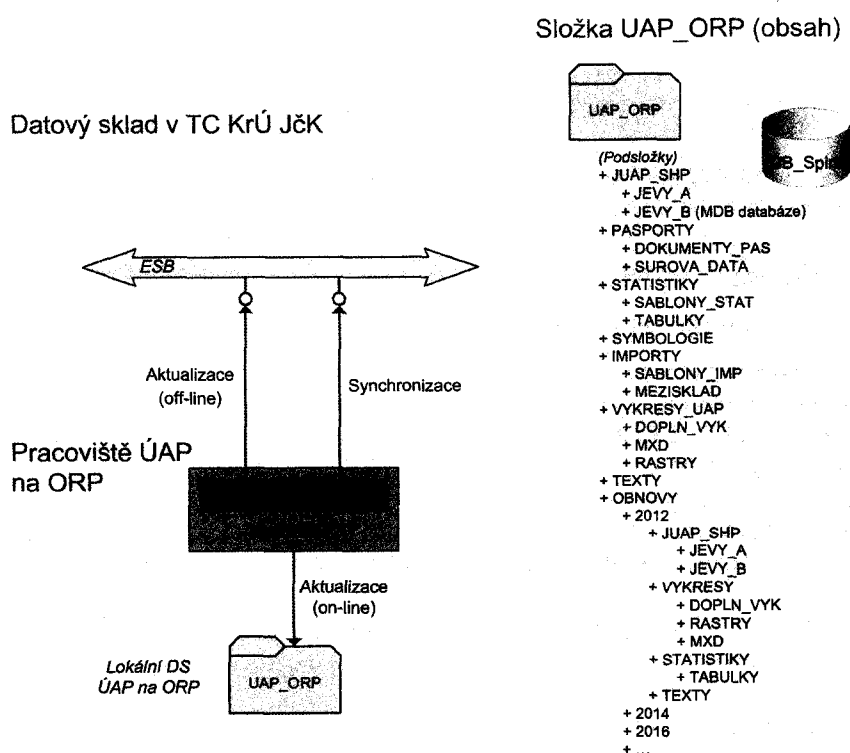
Složka UAP_ORP (obsah)

Datový sklad v TC KrÚ JčK

UAP_ORP

DB_Split

(Podsložky)
+ JUAP_SHP
+ JEVY_A
+ JEVY_B (MDB databáze)
+ PASPORTY
+ DOKUMENTY_PAS
+ SUROVA_DATA
+ STATISTIKY
+ SABLONY_STAT
+ TABULKY
+ SYMBOLOGIE
+ IMPORTY
+ SABLONY_IMP
+ MEZISKLAD
+ VYKRESY_UAP
+ DOPLN_VYK
+ MXD
+ RASTRY
+ TEXTY
+ OBNOVY
+ 2012
+ JUAP_SHP
+ JEVY_A
+ JEVY_B
+ VYKRESY
+ DOPLN_VYK
+ RASTRY
+ MXD
+ STATISTIKY
+ TABULKY
+ TEXTY
+ 2014
+ 2016
+ ...

ESB

Aktualizace (off-line)

Synchronizace

Pracoviště ÚAP na ORP

Aktualizace (on-line)

Lokální DS ÚAP na ORP

UAP_ORP